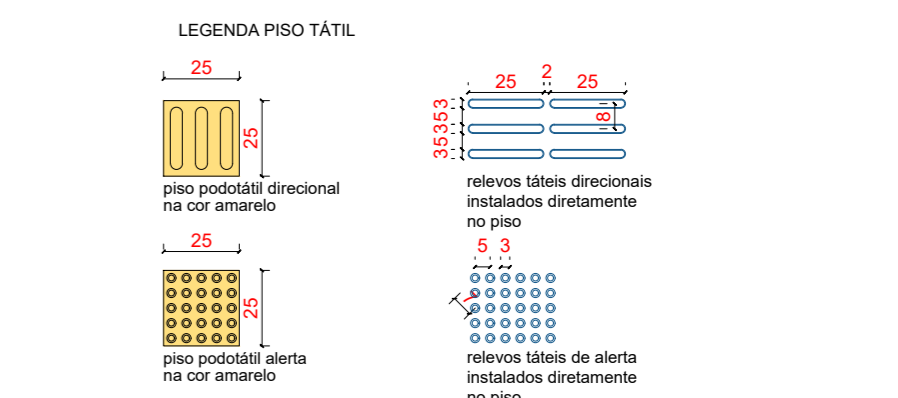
LEGENDA PISO TÁTIL

25

25

piso podotátil direcional na cor amarelo

25 2 25

3 5 3 5 3

8

relevos táteis direcionais instalados diretamente no piso

25

25

piso podotátil alerta na cor amarelo

5 3

relevos táteis de alerta instalados diretamente no piso